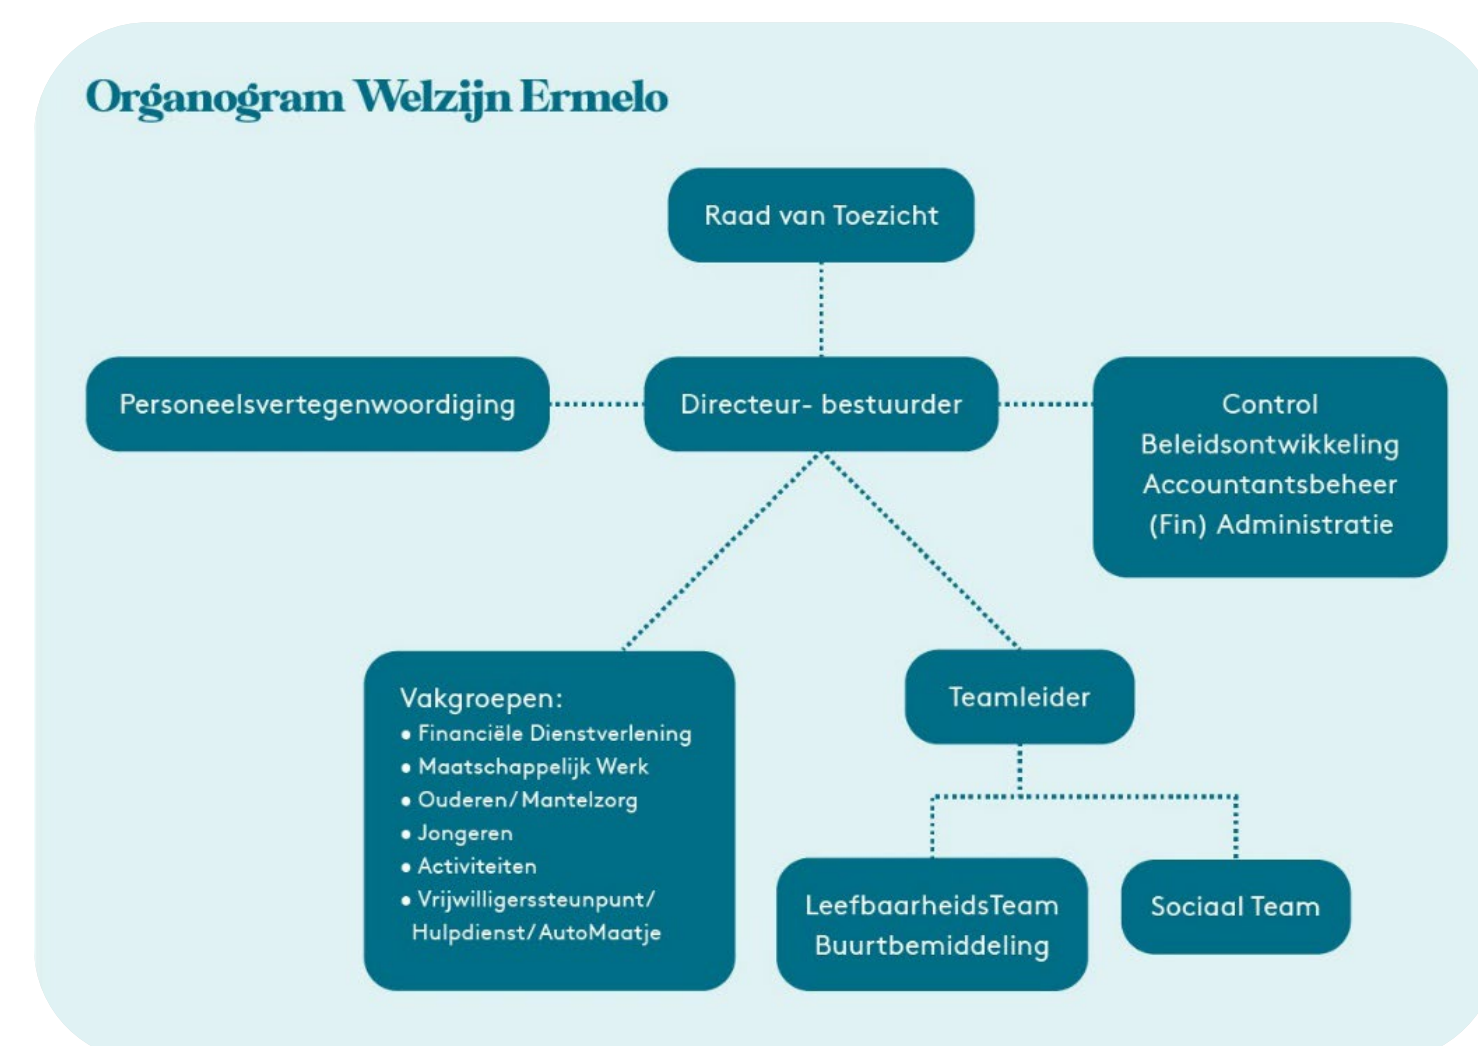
Organogram Welzijn Ermelo

Raad van Toezicht

Personeelsvertegenwoordiging

Directeur- bestuurder

Control
Beleidsontwikkeling
Accountantsbeheer
(Fin) Administratie

Vakgroepen:
• Financiële Dienstverlening
• Maatschappelijk Werk
• Ouderen/Mantelzorg
• Jongeren
• Activiteiten
• Vrijwilligerssteunpunt/ Hulpdienst/AutoMaatje

Teamleider

LeefbaarheidsTeam
Buurtbemiddeling

Sociaal Team